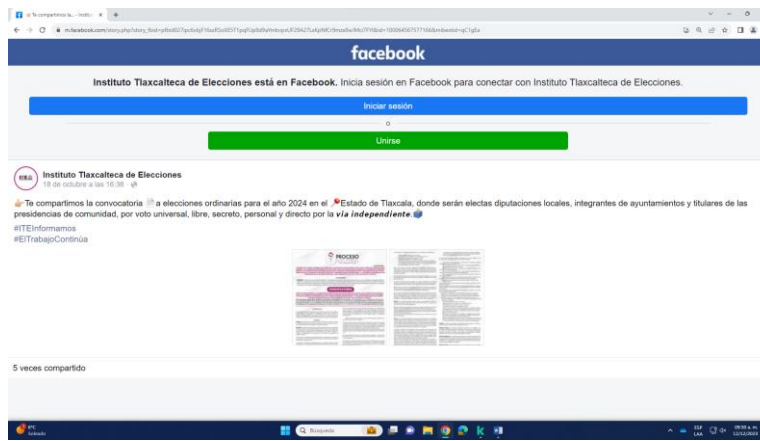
facebook

Instituto Tlaxcalteca de Elecciones está en Facebook. Inicia sesión en Facebook para conectar con Instituto Tlaxcalteca de Elecciones.

Iniciar sesión

o

Unirse

Instituto Tlaxcalteca de Elecciones
18 de octubre a las 16:36

Te compartimos la convocatoria a elecciones ordinarias para el año 2024 en el Estado de Tlaxcala, donde serán electas diputaciones locales, integrantes de ayuntamientos y titulares de las presidencias de comunidad, por voto universal, libre, secreto, personal y directo por la *vía independiente*.
#ITEInformamos
#ElTrabajoContinúa

PROCESO

5 veces compartido

Búsqueda